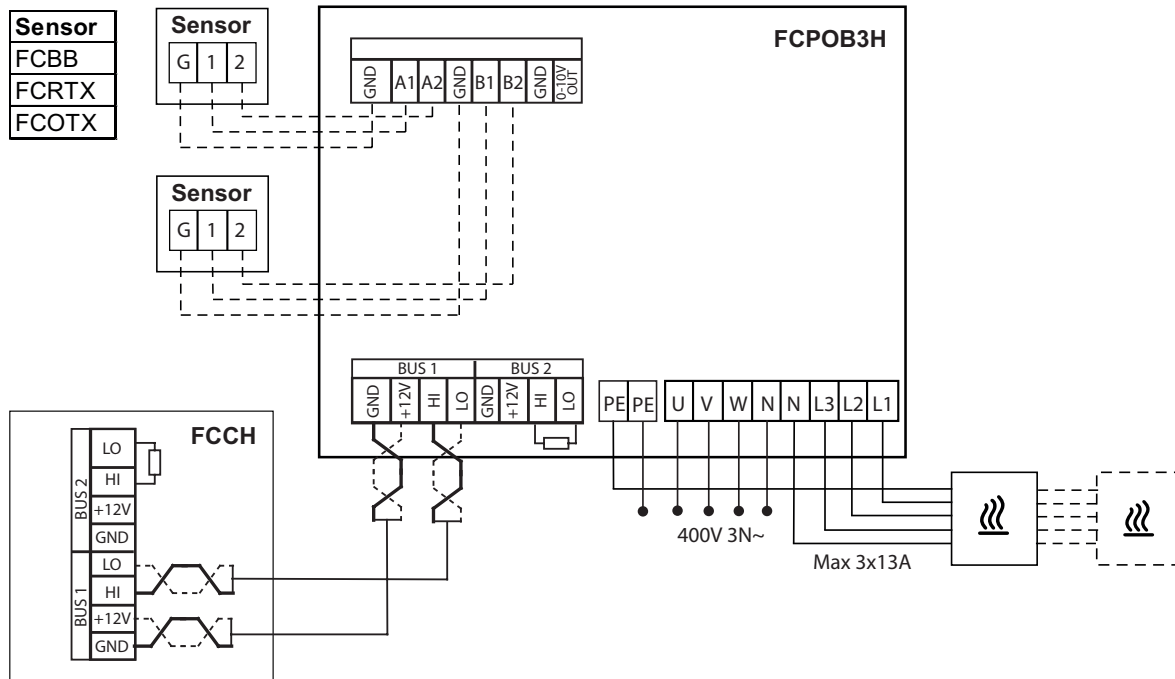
| Sensor |
|---|
| FCBB |
| FCRTX |
| FCOTX |

Sensor
G 1 2

Sensor
G 1 2

FCPOB3H

GND A1 A2 GND B1 B2 GND 0-10V OUT

BUS 1 BUS 2
GND +12V HI LO GND +12V HI LO

PE PE U V W N N L3 L2 L1

400V 3N~

Max 3x13A

FCCH

BUS 2
LO
HI
+12V
GND

BUS 1
LO
HI
+12V
GND